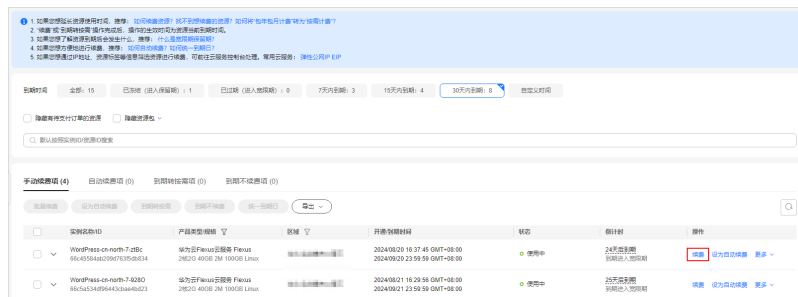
1. 如果您想延长资源使用时间，请续费：如何续费资源？找不到续费的资源？如何将"包年包月计费"转为"按需计费"？
2. "续费"或"到期转按需"操作完成后，操作的生效时间为资源当前到期时间。
3. 如果您想了解资源到期后会发生什么，请参考：什么是宽限期和保留期？
4. 如果您想方便地进行续费，请参考：如何自动续费？如何统一到期日？
5. 如果您想通过IP地址、资源标签等信息筛选资源进行续费，可前往云服务控制台处理。常用云服务：弹性公网IP EIP

到期时间 全部：15 已冻结（进入保留期）：1 已过期（进入宽限期）：0 7天内到期：3 15天内到期：4 30天内到期：8 自定义时间

隐藏有待支付订单的资源 隐藏资源包

默认按照实例ID/资源ID搜索

手动续费项 (4) 自动续费项 (0) 到期转按需项 (0) 到期不续费项 (0)

批量续费 设为自动续费 到期转按需 到期不续费 统一到期日 导出

| | 实例名称/ID | 产品类型/规格 | 区域 | 开通/到期时间 | 状态 | 倒计时 | 操作 |
|---|---|---|---|---|---|---|---|
| | WordPress-cn-north-7-ztBc 66c45584ab2090763f5db634 | 华为云Flexus云服务 Flexus 2核2G 40GB 2M 100GB Linux | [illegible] | 2024/08/20 16:37:45 GMT+08:00 2024/09/20 23:59:59 GMT+08:00 | 使用中 | 24天后到期 到期后进入宽限期 | 续费 设为自动续费 更多 |
| | WordPress-cn-north-7-928O 66c5a534df96443cbae4bd23 | 华为云Flexus云服务 Flexus 2核2G 40GB 2M 100GB Linux | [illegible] | 2024/08/21 16:29:56 GMT+08:00 2024/09/21 23:59:59 GMT+08:00 | 使用中 | 25天后到期 到期后进入宽限期 | 续费 设为自动续费 更多 |